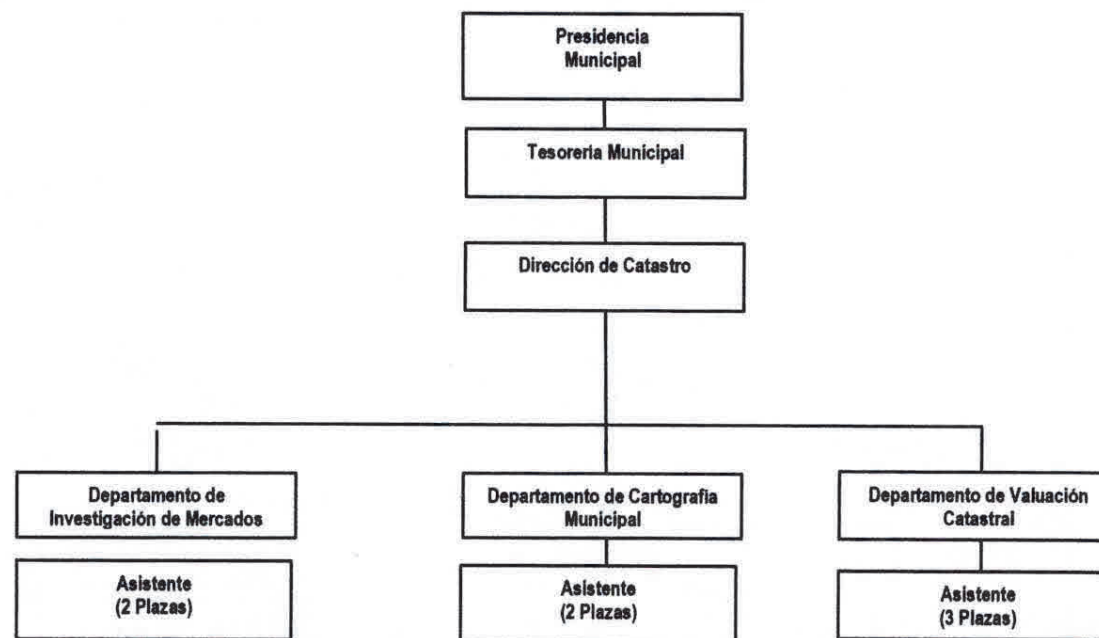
Presidencia Municipal

Tesoreria Municipal

Dirección de Catastro

Departamento de Investigación de Mercados

Asistente (2 Plazas)

Departamento de Cartografia Municipal

Asistente (2 Plazas)

Departamento de Valuación Catastral

Asistente (3 Plazas)